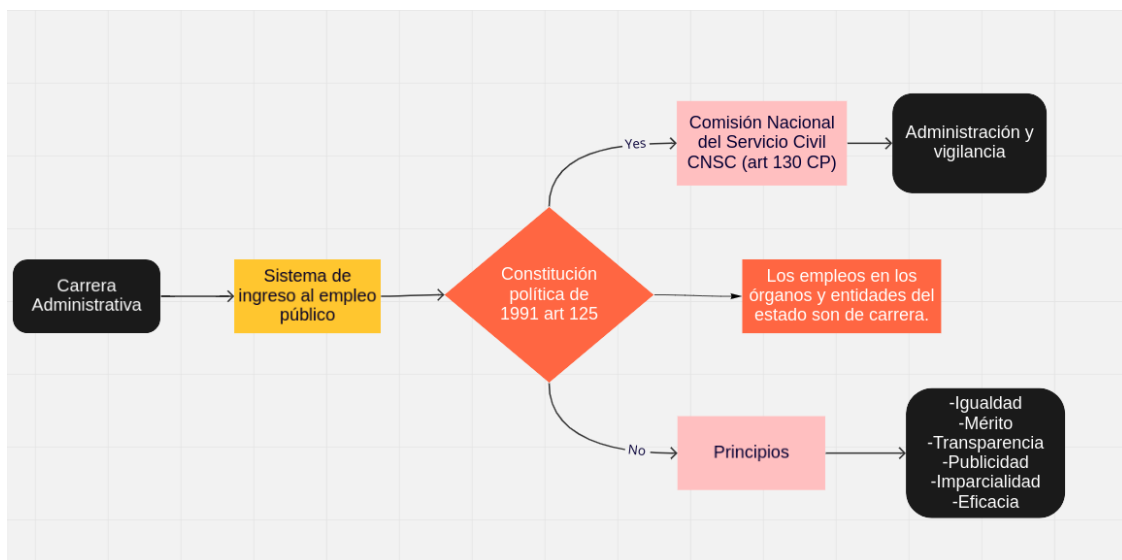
Carrera Administrativa

Sistema de ingreso al empleo público

Constitución política de 1991 art 125

Yes

Comisión Nacional del Servicio Civil CNSC (art 130 CP)

Administración y vigilancia

Los empleos en los órganos y entidades del estado son de carrera.

No

Principios

-Igualdad
-Mérito
-Transparencia
-Publicidad
-Imparcialidad
-Eficacia